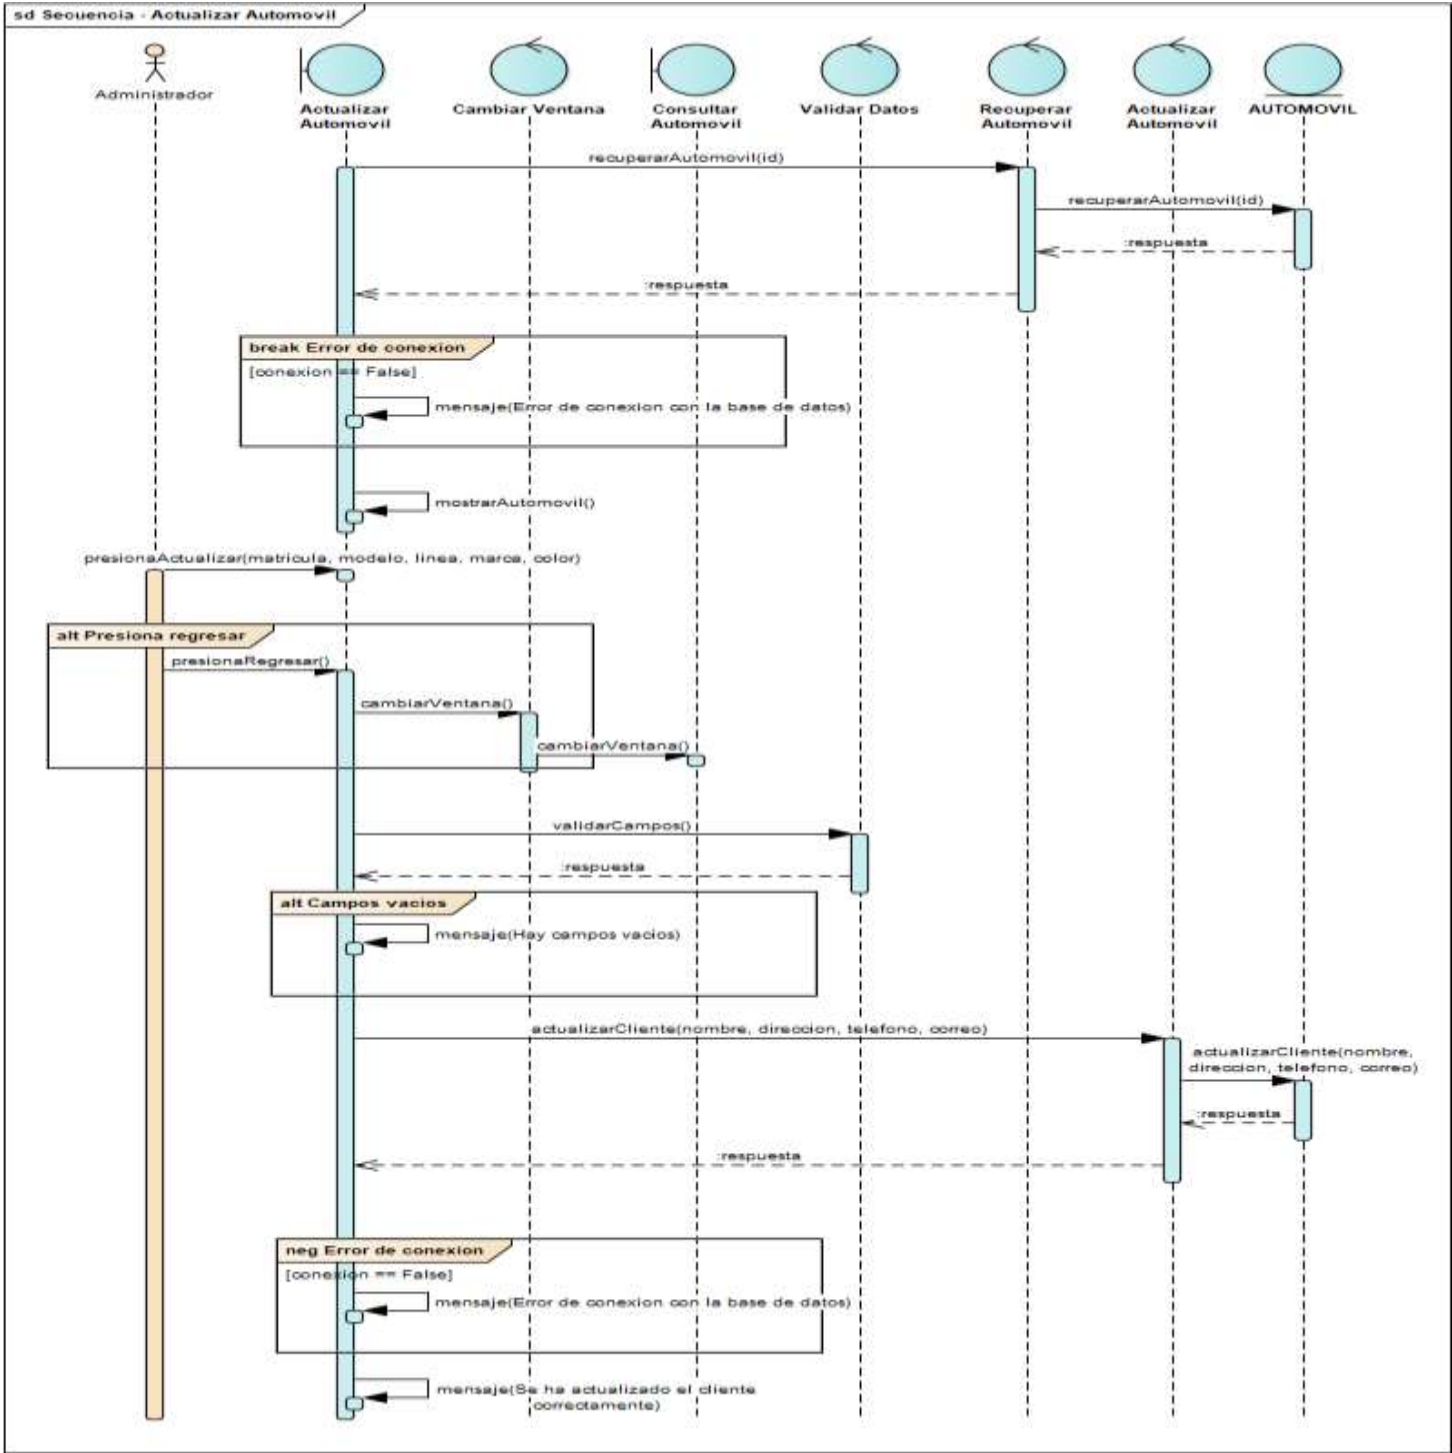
sd Secuencia - Actualizar Automovil

Administrador

Actualizar Automovil

Cambiar Ventana

Consultar Automovil

Validar Datos

Recuperar Automovil

Actualizar Automovil

AUTOMOVIL

recuperarAutomovil(id)

recuperarAutomovil(id)

:respuesta

:respuesta

break Error de conexion

[conexion == False]

mensaje(Error de conexion con la base de datos)

mostrarAutomovil()

presionaActualizar(matricula, modelo, linea, marca, color)

alt Presiona regresar

presionaRegresar()

cambiarVentana()

cambiarVentana()

validarCampos()

:respuesta

alt Campos vacios

mensaje(Hay campos vacios)

actualizarCliente(nombre, direccion, telefono, correo)

actualizarCliente(nombre, direccion, telefono, correo)

:respuesta

:respuesta

neg Error de conexion

[conexion == False]

mensaje(Error de conexion con la base de datos)

mensaje(Se ha actualizado el cliente correctamente)